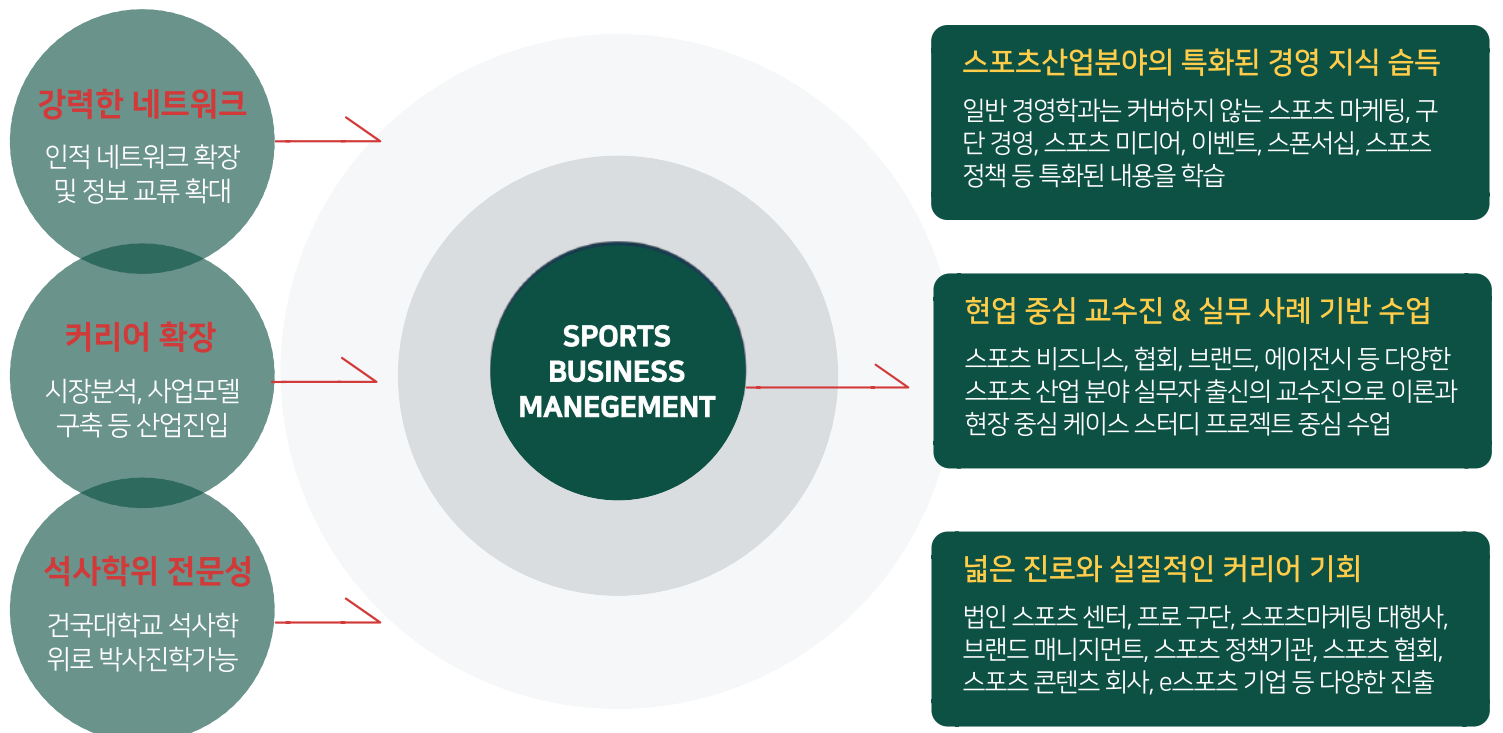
강력한 네트워크

인적 네트워크 확장 및 정보 교류 확대

커리어 확장

시장분석, 사업모델 구축 등 산업진입

석사학위 전문성

건국대학교 석사학위로 박사진학가능

SPORTS BUSINESS MANEGEMENT

스포츠산업분야의 특화된 경영 지식 습득

일반 경영학과는 커버하지 않는 스포츠 마케팅, 구단 경영, 스포츠 미디어, 이벤트, 스폰서십, 스포츠 정책 등 특화된 내용을 학습

현업 중심 교수진 & 실무 사례 기반 수업

스포츠 비즈니스, 협회, 브랜드, 에이전시 등 다양한 스포츠 산업 분야 실무자 출신의 교수진으로 이론과 현장 중심 케이스 스터디 프로젝트 중심 수업

넓은 진로와 실질적인 커리어 기회

법인 스포츠 센터, 프로 구단, 스포츠마케팅 대행사, 브랜드 매니지먼트, 스포츠 정책기관, 스포츠 협회, 스포츠 콘텐츠 회사, e스포츠 기업 등 다양한 진출